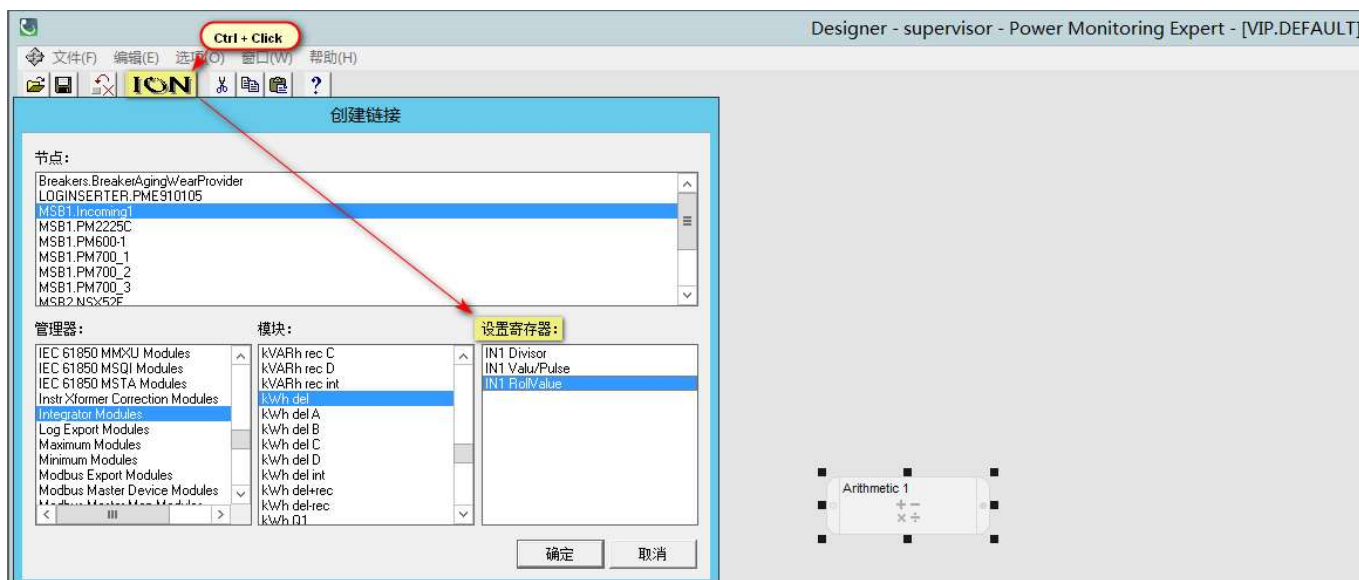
Designer - supervisor - Power Monitoring Expert - [VIP.DEFAULT]

Ctrl + Click

文件(F) 编辑(E) 选项(O) 窗口(W) 帮助(H)

ION

?

创建链接

节点:

Breakers.BreakerAgingWearProvider
LOGINSERTER.PME910105
MSB1.Incoming1
MSB1.PM2225C
MSB1.PM600-1
MSB1.PM700_1
MSB1.PM700_2
MSB1.PM700_3
MSB2.NSX52F

管理器:

IEC 61850 MMXU Modules
IEC 61850 MSQI Modules
IEC 61850 MSTA Modules
Instr Xformer Correction Modules
Integrator Modules
Log Export Modules
Maximum Modules
Minimum Modules
Modbus Export Modules
Modbus Master Device Modules
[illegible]

模块:

kVARh rec C
kVARh rec D
kVARh rec int
kWh del
kWh del A
kWh del B
kWh del C
kWh del D
kWh del int
kWh del+rec
kWh del-rec
kWh Q1

设置寄存器:

IN1 Divisor
IN1 Valu/Pulse
IN1 RollValue

确定

取消

Arithmetic 1

+ −
× ÷